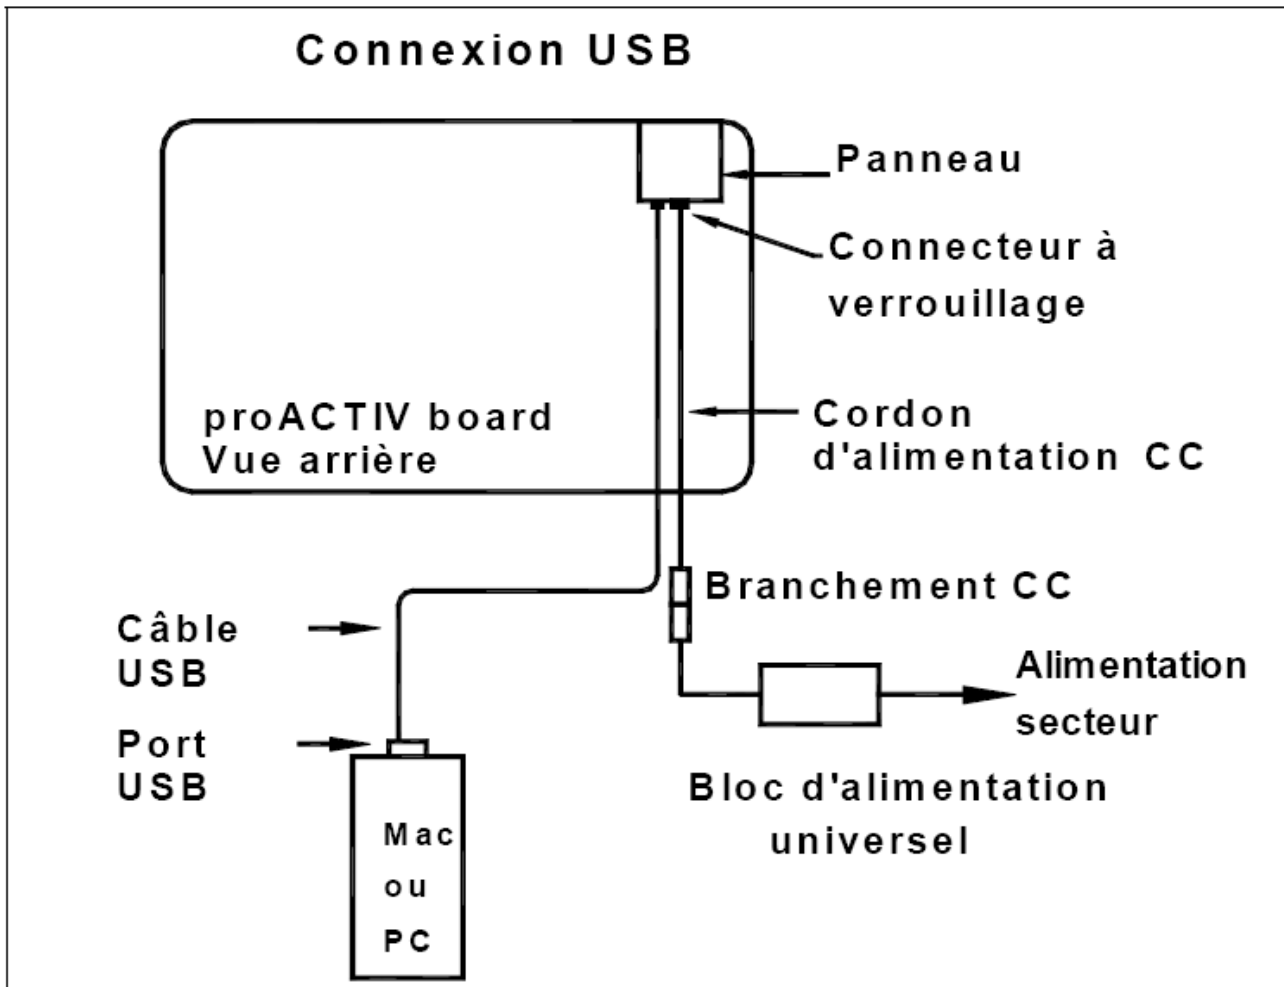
Connexion USB

Panneau

Connecteur à verrouillage

proACTIV board
Vue arrière

Cordon d'alimentation CC

Branchement CC

Câble USB

Alimentation secteur

Port USB

Bloc d'alimentation universel

Mac
ou
PC